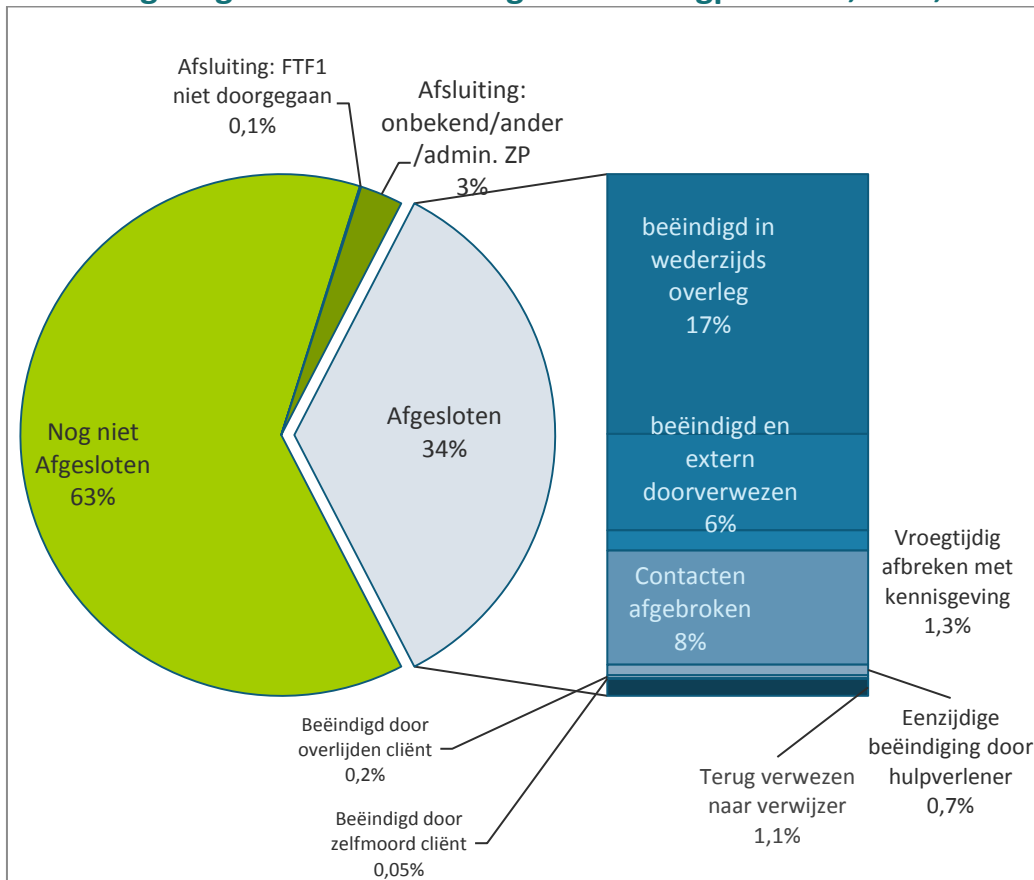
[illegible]

Afsluiting: FTF1 niet doorgegaan 0,1%

Afsluiting: onbekend/ander /admin. ZP 3%

Nog niet Afgesloten 63%

Afgesloten 34%

beëindigd in wederzijds overleg 17%

beëindigd en extern doorverwezen 6%

Contacten afgebroken 8%

Vroegtijdig afbreken met kennisgeving 1,3%

Eenzijdige beëindiging door hulpverlener 0,7%

Terug verwezen naar verwijzer 1,1%

Beëindigd door overlijden cliënt 0,2%

Beëindigd door zelfmoord cliënt 0,05%